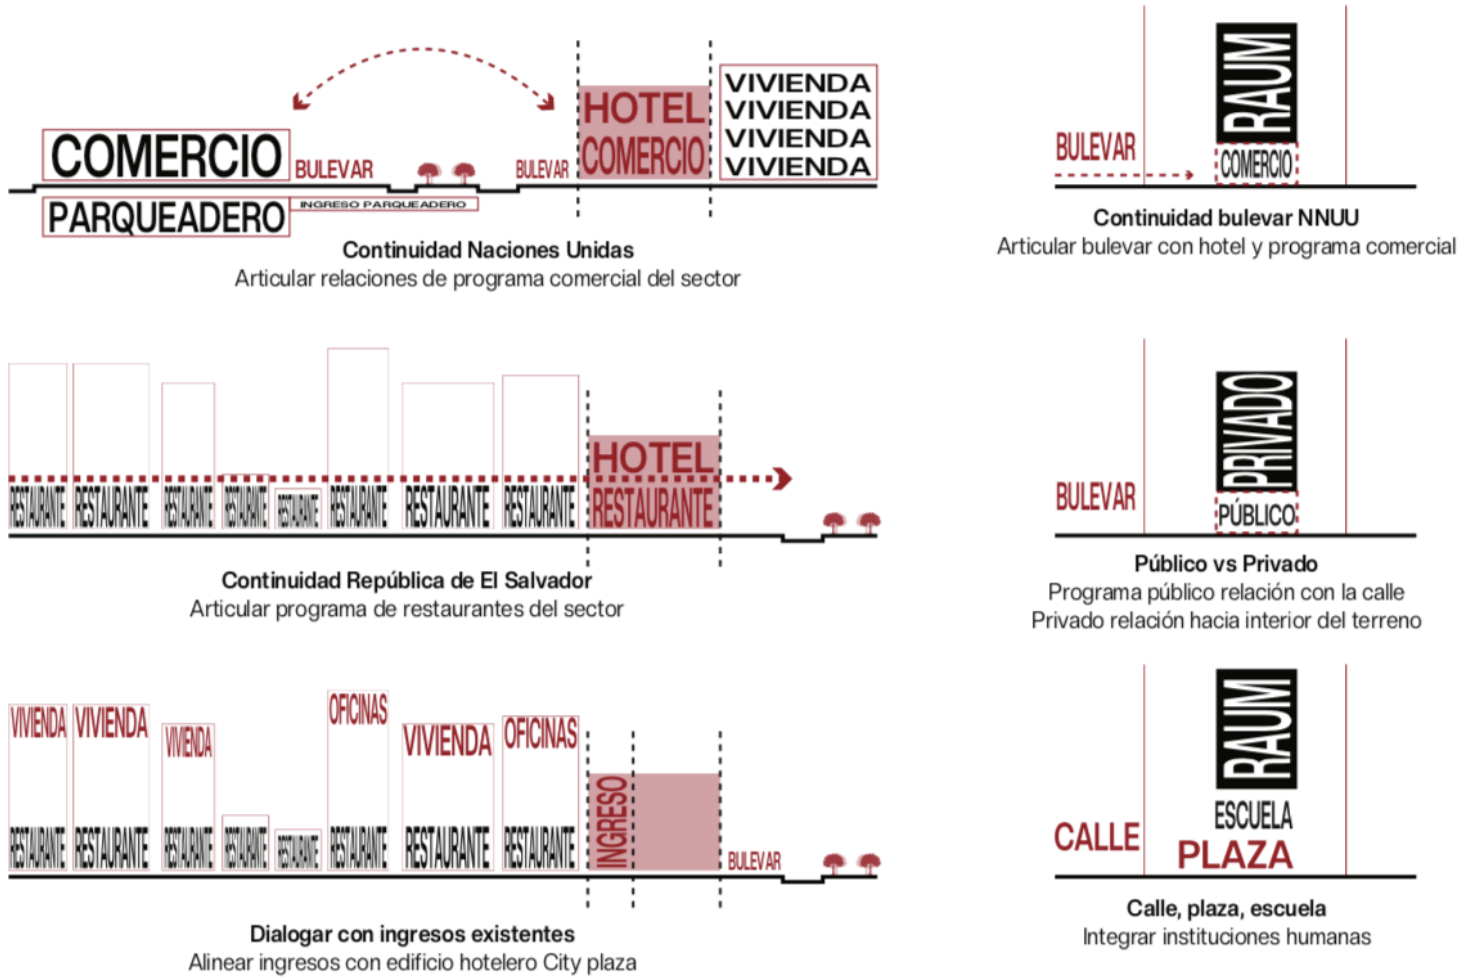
COMERCIO BULEVAR BULEVAR HOTEL COMERCIO VIVIENDA VIVIENDA VIVIENDA VIVIENDA

PARQUEADERO INGRESO PARQUEADERO

**Continuidad Naciones Unidas**
Articular relaciones de programa comercial del sector

BULEVAR RAUM COMERCIO

**Continuidad bulevar NNUU**
Articular bulevar con hotel y programa comercial

HOTEL

RESTAURANTE RESTAURANTE RESTAURANTE RESTAURANTE RESTAURANTE RESTAURANTE RESTAURANTE RESTAURANTE RESTAURANTE

**Continuidad República de El Salvador**
Articular programa de restaurantes del sector

BULEVAR PRIVADO PÚBLICO

**Público vs Privado**
Programa público relación con la calle
Privado relación hacia interior del terreno

VIVIENDA VIVIENDA VIVIENDA OFICINAS VIVIENDA OFICINAS

RESTAURANTE RESTAURANTE RESTAURANTE RESTAURANTE RESTAURANTE RESTAURANTE RESTAURANTE RESTAURANTE INGRESO BULEVAR

**Dialogar con ingresos existentes**
Alinear ingresos con edificio hotelero City plaza

CALLE RAUM ESCUELA PLAZA

**Calle, plaza, escuela**
Integrar instituciones humanas